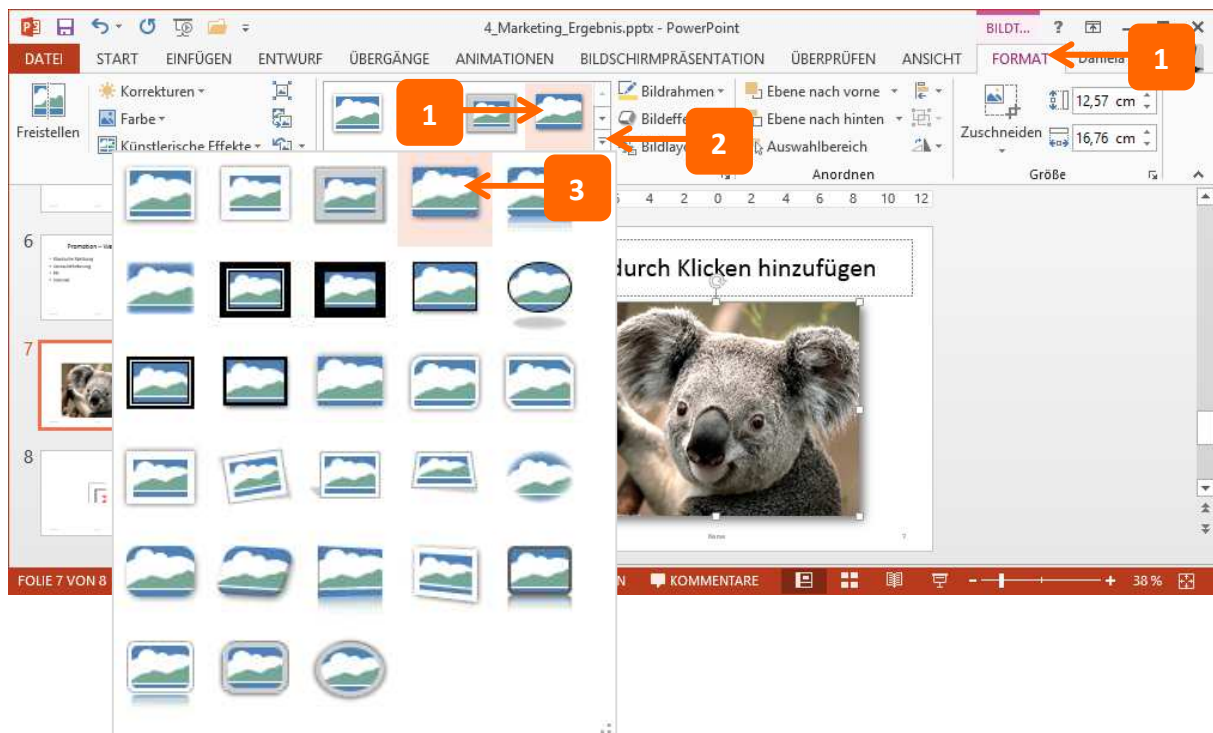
4_Marketing_Ergebnis.pptx - PowerPoint

BILDT... ? 

DATEI START EINFÜGEN ENTWURF ÜBERGÄNGE ANIMATIONEN BILDSCHIRMPRÄSENTATION ÜBERPRÜFEN ANSICHT FORMAT Daniela

1

Freistellen

Korrekturen

Farbe

Künstlerische Effekte

1

2

Bildrahmen

Bildeffe

Bildlay

Ebene nach vorne

Ebene nach hinten

Auswahlbereich

Anordnen

Zuschneiden

12,57 cm

16,76 cm

Größe

3

6 4 2 0 2 4 6 8 10 12

6

Promotion – We

7

8

durch Klicken hinzufügen

FOLIE 7 VON 8

KOMMENTARE

38 %